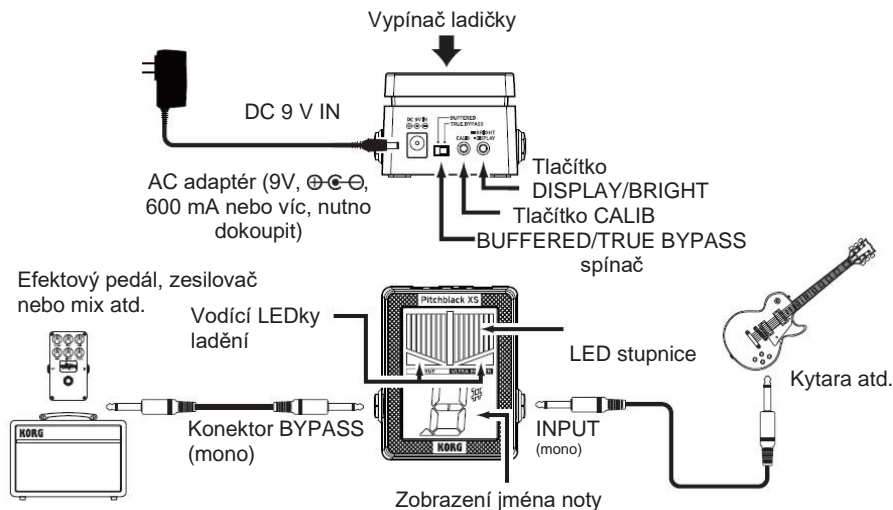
Vypínač ladičky

DC 9 V IN

DC 9V IN
BUFFERED
TRUE BYPASS
CALIB
BRIGHT
DISPLAY

AC adaptér (9V, ⊕-◐-⊖, 600 mA nebo víc, nutno dokoupit)

Tlačítko DISPLAY/BRIGHT

Tlačítko CALIB

BUFFERED/TRUE BYPASS spínač

Efektový pedál, zesilovač nebo mix atd.

Pitchblack XS

Vodící LEDky ladění

LED stupnice

Kytara atd.

KORG

Konektor BYPASS (mono)

INPUT (mono)

KORG

Zobrazení jména noty